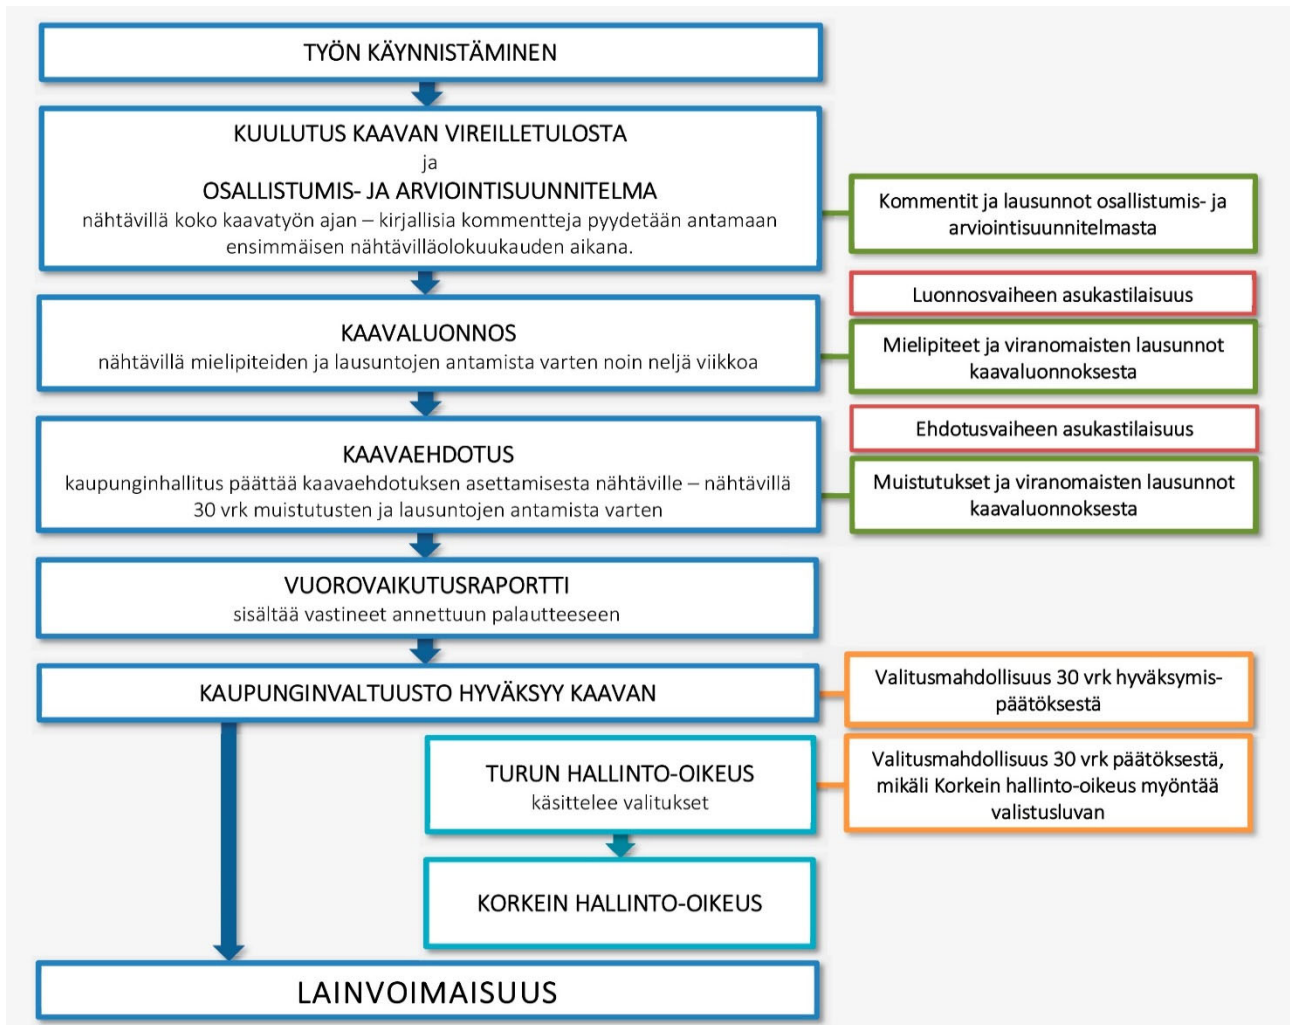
TYÖN KÄYNNISTÄMINEN

KUULUTUS KAAVAN VIREILLETULOSTA
ja
OSALLISTUMIS- JA ARVIOINTISUUNNITELMA
nähtävillä koko kaavatyön ajan – kirjallisia kommentteja pyydetään antamaan ensimmäisen nähtävilläolokuukauden aikana.

Kommentit ja lausunnot osallistumis- ja arviointisuunnitelmasta

Luonnosvaiheen asukastilaisuus

KAAVALUONNOS
nähtävillä mielipiteiden ja lausuntojen antamista varten noin neljä viikkoa

Mielipiteet ja viranomaisten lausunnot kaavaluonnoksesta

Ehdotusvaiheen asukastilaisuus

KAAVAEHDOTUS
kaupunginhallitus päättää kaavaehdotuksen asettamisesta nähtäville – nähtävillä 30 vrk muistutusten ja lausuntojen antamista varten

Muistutukset ja viranomaisten lausunnot kaavaluonnoksesta

VUOROVAIKUTUSRAPORTTI
sisältää vastineet annettuun palautteeseen

KAUPUNGINVALTUUSTO HYVÄKSYY KAAVAN

Valitusmahdollisuus 30 vrk hyväksymispäätöksestä

TURUN HALLINTO-OIKEUS
käsittelee valitukset

Valitusmahdollisuus 30 vrk päätöksestä, mikäli Korkein hallinto-oikeus myöntää valistusluvan

KORKEIN HALLINTO-OIKEUS

LAINVOIMAISUUS